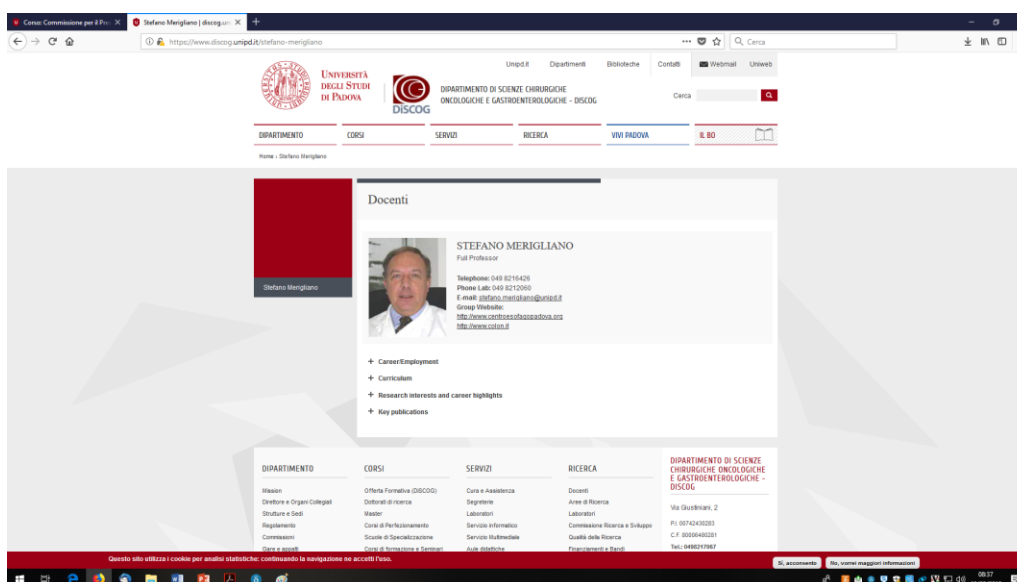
Corso: Commissione per il Pro ×
Stefano Merigliano | discog.uni ×
https://www.discog.unipd.it/stefano-merigliano
Cerca

Unipd.it Dipartimenti Biblioteche Contatti Webmail Uniweb

UNIVERSITÀ DEGLI STUDI DI PADOVA

DiSCOG
DIPARTIMENTO DI SCIENZE CHIRURGICHE ONCOLOGICHE E GASTROENTEROLOGICHE - DISCOG

Cerca

DIPARTIMENTO CORSI SERVIZI RICERCA VIVI PADOVA IL BO

Home › Stefano Merigliano

Stefano Merigliano

Docenti

STEFANO MERIGLIANO
Full Professor

Telephone: 049 8216426
Phone Lab: 049 8212060
E-mail: stefano.merigliano@unipd.it
Group Website:
http://www.centroesofagopadova.org
http://www.colon.it

+ Career/Employment
+ Curriculum
+ Research interests and career highlights
+ Key publications

DIPARTIMENTO
Mission
Direttore e Organi Collegiali
Strutture e Sedi
Regolamento
Commissioni
Gare e appalti

CORSI
Offerta Formativa (DISCOG)
Dottorati di ricerca
Master
Corsi di Perfezionamento
Scuole di Specializzazione
Corsi di formazione e Seminari

SERVIZI
Cura e Assistenza
Segreterie
Laboratori
Servizio informatico
Servizio Multimediale
Aule didattiche

RICERCA
Docenti
Aree di Ricerca
Laboratori
Commissione Ricerca e Sviluppo
Qualità della Ricerca
Finanziamenti e Bandi

DIPARTIMENTO DI SCIENZE CHIRURGICHE ONCOLOGICHE E GASTROENTEROLOGICHE - DISCOG
Via Giustiniani, 2
P.I. 00742430283
C.F. 80006480281
Tel.: 0498217067

Questo sito utilizza i cookie per analisi statistiche: continuando la navigazione ne accetti l'uso.
Sì, acconsento No, vorrei maggiori informazioni

08:37